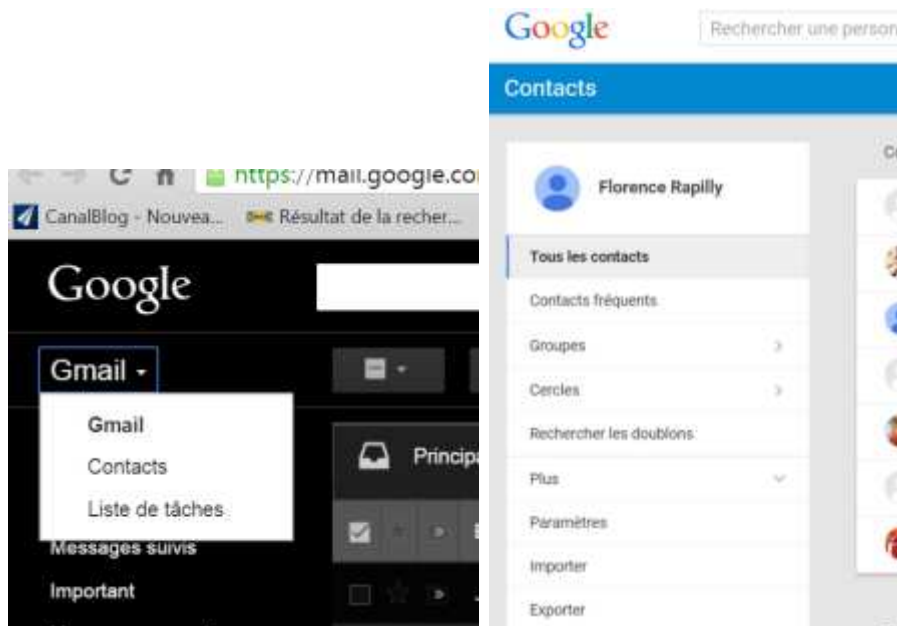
https://mail.google.co
CanalBlog - Nouvea... Résultat de la recher...
Google
Gmail
Gmail
Contacts
Liste de tâches
Messages suivis
Important
Principa

Google
Rechercher une person
Contacts
Florence Rapilly
Tous les contacts
Contacts fréquents
Groupes
Cercles
Rechercher les doublons
Plus
Paramètres
Importer
Exporter
C